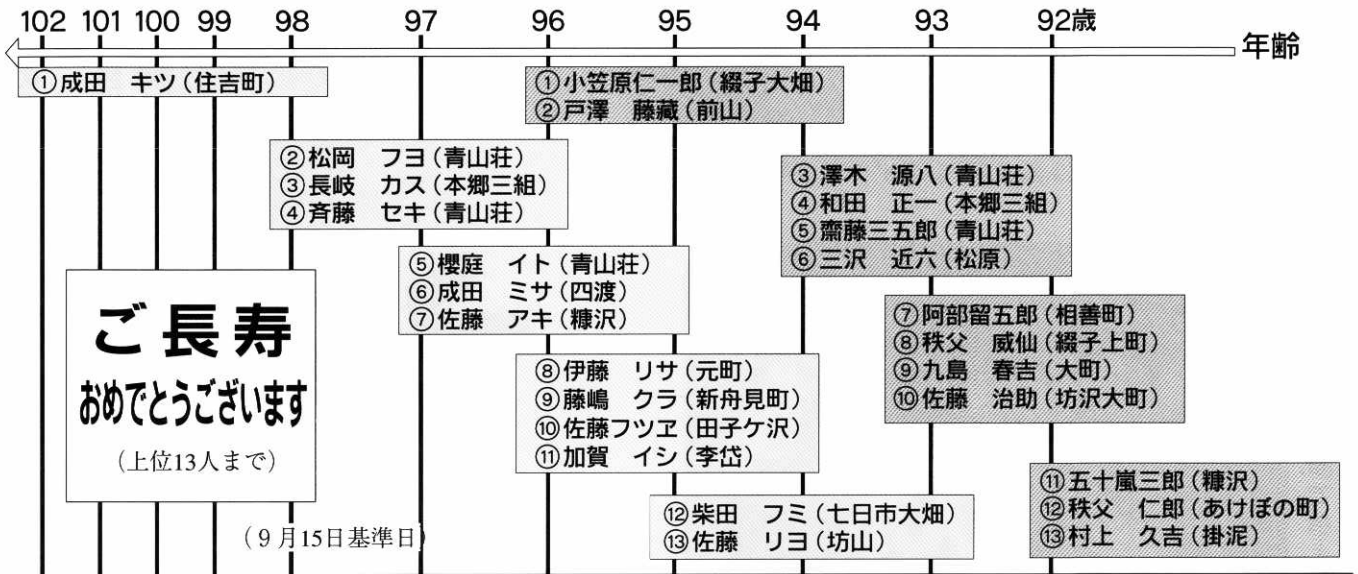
102 101 100 99 98 97 96 95 94 93 92歳

年齢

①成田　キツ（住吉町）

①小笠原仁一郎（綴子大畑）
②戸澤　藤蔵（前山）

②松岡　フヨ（青山荘）
③長岐　カス（本郷三組）
④斉藤　セキ（青山荘）

③澤木　源八（青山荘）
④和田　正一（本郷三組）
⑤齋藤三五郎（青山荘）
⑥三沢　近六（松原）

⑤櫻庭　イト（青山荘）
⑥成田　ミサ（四渡）
⑦佐藤　アキ（糠沢）

⑦阿部留五郎（相善町）
⑧秩父　威仙（綴子上町）
⑨九島　春吉（大町）
⑩佐藤　治助（坊沢大町）

ご長寿
おめでとうございます
（上位13人まで）

⑧伊藤　リサ（元町）
⑨藤嶋　クラ（新舟見町）
⑩佐藤フツヱ（田子ケ沢）
⑪加賀　イシ（李岱）

⑪五十嵐三郎（糠沢）
⑫秩父　仁郎（あけぼの町）
⑬村上　久吉（掛泥）

（9月15日基準日）

⑫柴田　フミ（七日市大畑）
⑬佐藤　リヨ（坊山）